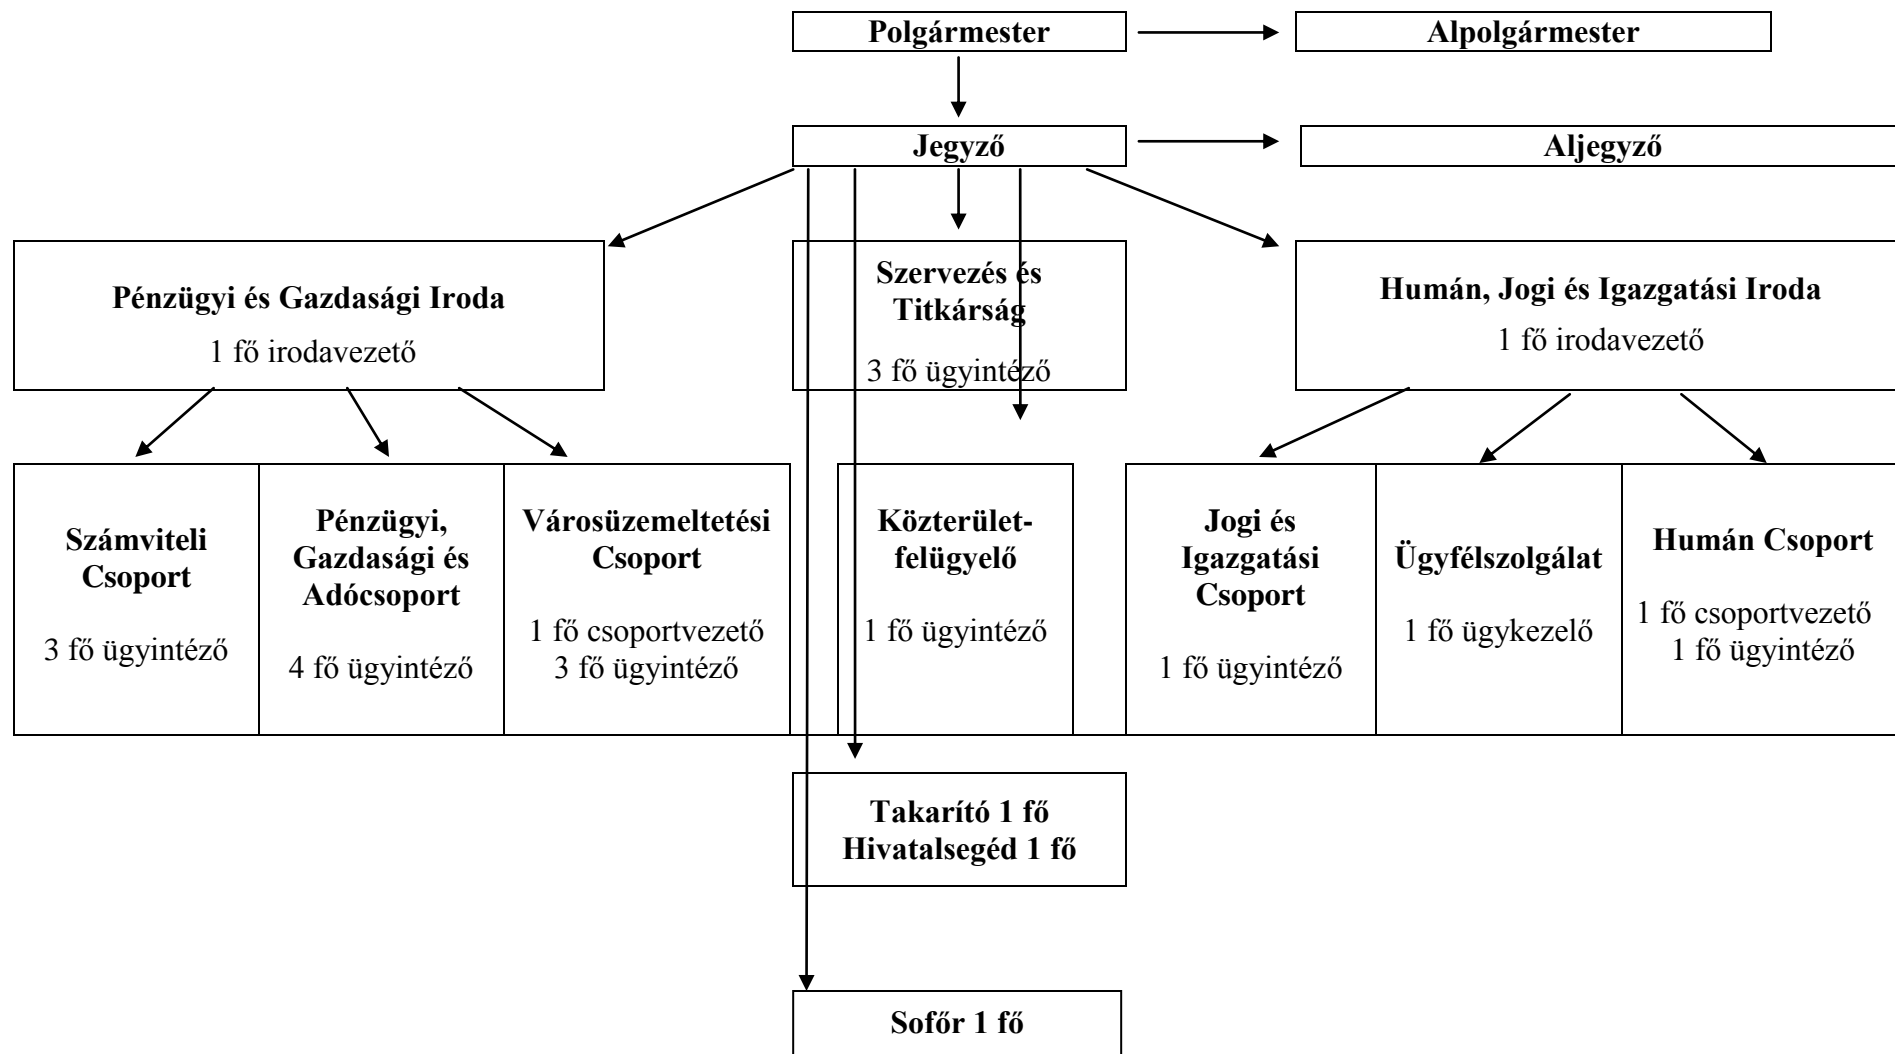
Polgármester

Alpolgármester

Jegyző

Aljegyző

Pénzügyi és Gazdasági Iroda
1 fő irodavezető

Szervezés és Titkárság
3 fő ügyintéző

Humán, Jogi és Igazgatási Iroda
1 fő irodavezető

Számviteli Csoport
3 fő ügyintéző

Pénzügyi, Gazdasági és Adócsoport
4 fő ügyintéző

Városüzemeltetési Csoport
1 fő csoportvezető
3 fő ügyintéző

Közterület-felügyelő
1 fő ügyintéző

Jogi és Igazgatási Csoport
1 fő ügyintéző

Ügyfélszolgálat
1 fő ügykezelő

Humán Csoport
1 fő csoportvezető
1 fő ügyintéző

Takarító 1 fő
Hivatalsegéd 1 fő

Sofőr 1 fő